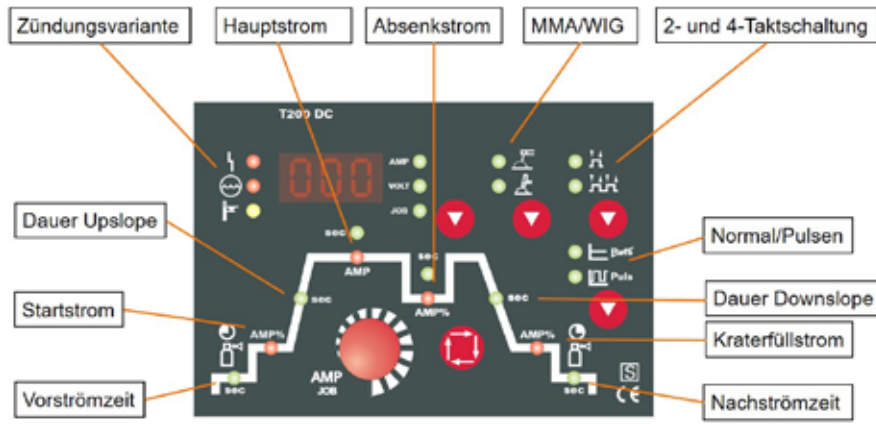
Zündungsvariante

Hauptstrom

Absenkstrom

MMA/WIG

2- und 4-Taktschaltung

T200 DC

000

AMP

VOLT

JOB

Dauer Upslope

sec

AMP

sec

Normal/Pulsen

Puls

Startstrom

sec

sec

Dauer Downslope

AMP%

AMP%

AMP%

Kraterfüllstrom

AMP

JOB

Vorströmzeit

sec

sec

S

CE

Nachströmzeit